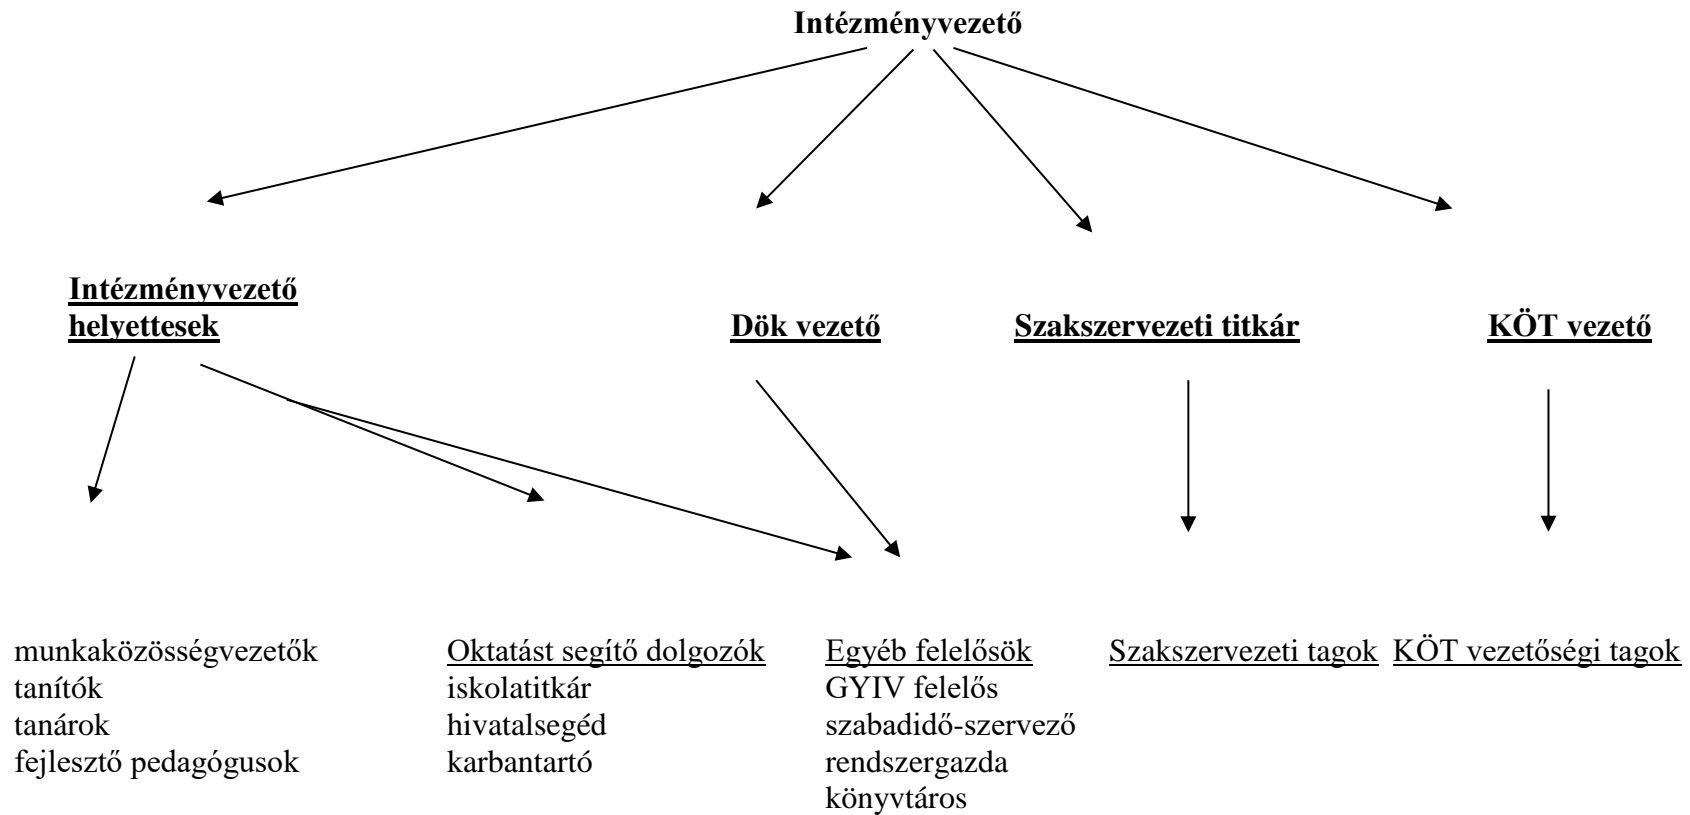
Intézményvezető

Intézményvezető helyettesek

Dök vezető

Szakszervezeti titkár

KÖT vezető

munkaközösségvezetők
tanítók
tanárok
fejlesztő pedagógusok

Oktatást segítő dolgozók
iskolatitkár
hivatalsegéd
karbantartó

Egyéb felelősök
GYIV felelős
szabadidő-szervező
rendszergazda
könyvtáros

Szakszervezeti tagok

KÖT vezetőségi tagok